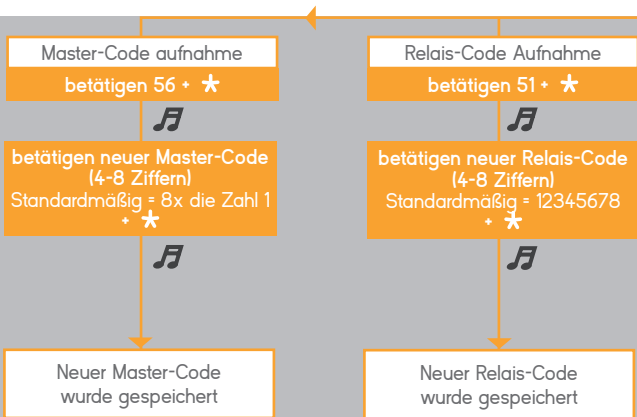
Master-Code aufnahme

betätigen 56 + *

betätigen neuer Master-Code (4-8 Ziffern) Standardmäßig = 8x die Zahl 1 + *

Neuer Master-Code wurde gespeichert

Relais-Code Aufnahme

betätigen 51 + *

betätigen neuer Relais-Code (4-8 Ziffern) Standardmäßig = 12345678 + *

Neuer Relais-Code wurde gespeichert